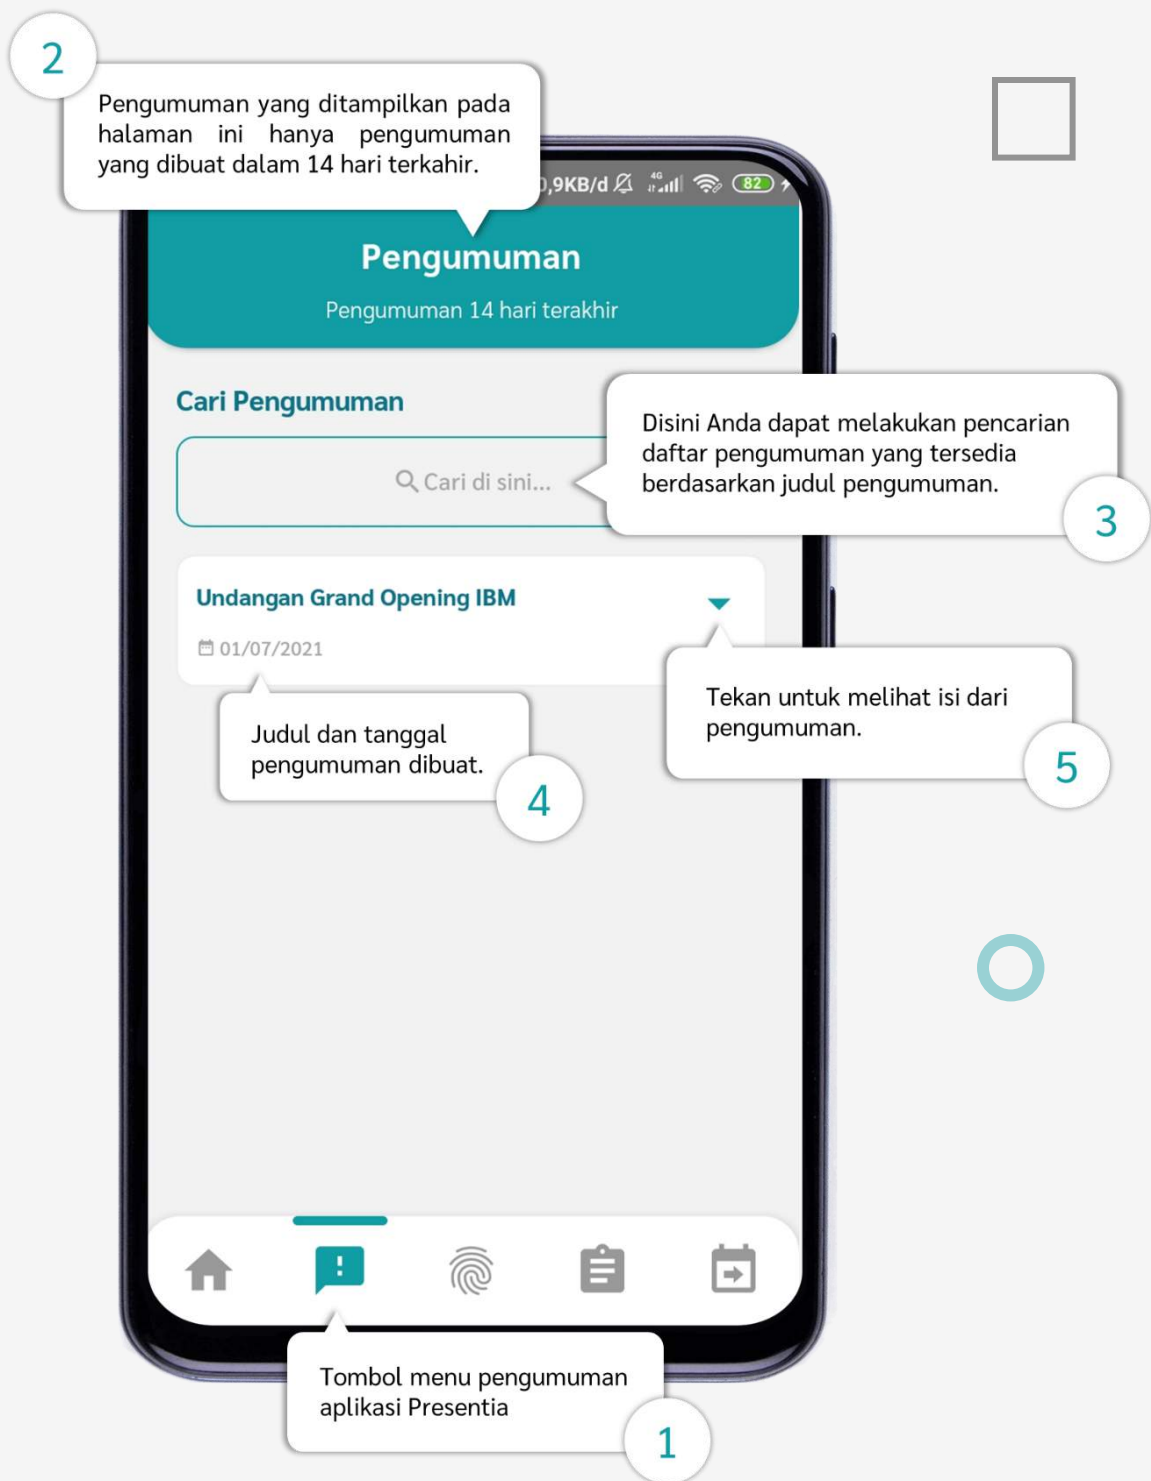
2

Pengumuman yang ditampilkan pada halaman ini hanya pengumuman yang dibuat dalam 14 hari terkahir.

0,9KB/d 4G 82

Pengumuman

Pengumuman 14 hari terakhir

Cari Pengumuman

Disini Anda dapat melakukan pencarian daftar pengumuman yang tersedia berdasarkan judul pengumuman.

3

Cari di sini...

Undangan Grand Opening IBM

01/07/2021

Tekan untuk melihat isi dari pengumuman.

5

Judul dan tanggal pengumuman dibuat.

4

Tombol menu pengumuman aplikasi Presentia

1